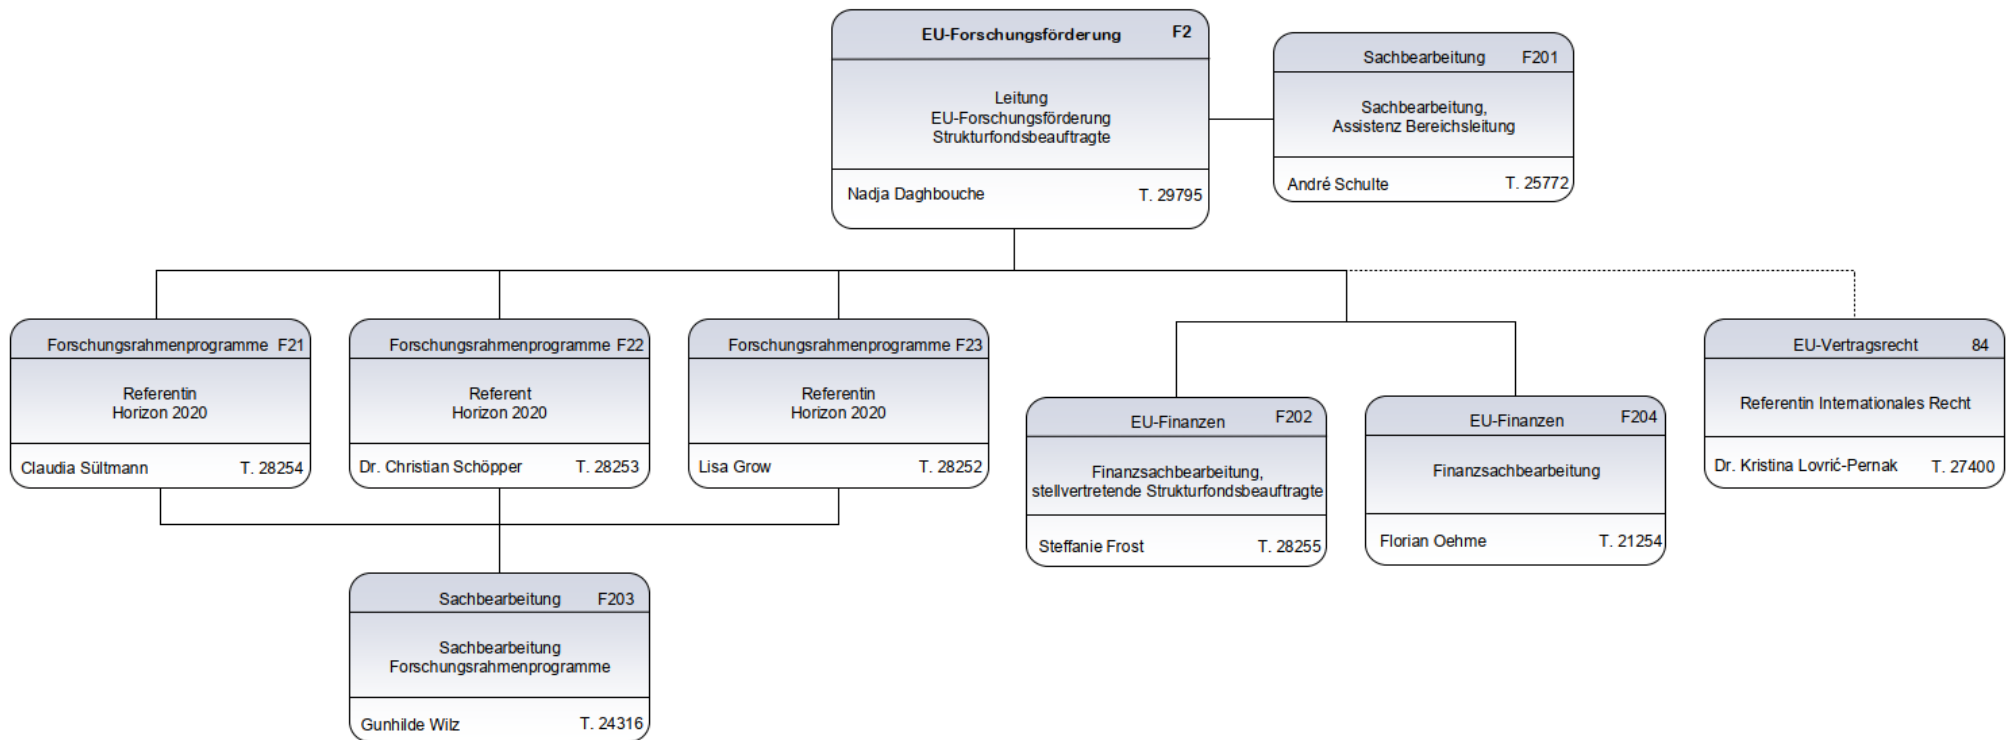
EU-Forschungsförderung F2

Leitung
EU-Forschungsförderung
Strukturfondsbeauftragte

Nadja Daghbouche T. 29795

Sachbearbeitung F201

Sachbearbeitung,
Assistenz Bereichsleitung

André Schulte T. 25772

Forschungsrahmenprogramme F21

Referentin
Horizon 2020

Claudia Sültmann T. 28254

Forschungsrahmenprogramme F22

Referent
Horizon 2020

Dr. Christian Schöpper T. 28253

Forschungsrahmenprogramme F23

Referentin
Horizon 2020

Lisa Grow T. 28252

EU-Finanzen F202

Finanzsachbearbeitung,
stellvertretende Strukturfondsbeauftragte

Steffanie Frost T. 28255

EU-Finanzen F204

Finanzsachbearbeitung

Florian Oehme T. 21254

EU-Vertragsrecht 84

Referentin Internationales Recht

Dr. Kristina Lovrić-Pernak T. 27400

Sachbearbeitung F203

Sachbearbeitung
Forschungsrahmenprogramme

Gunhilde Wilz T. 24316